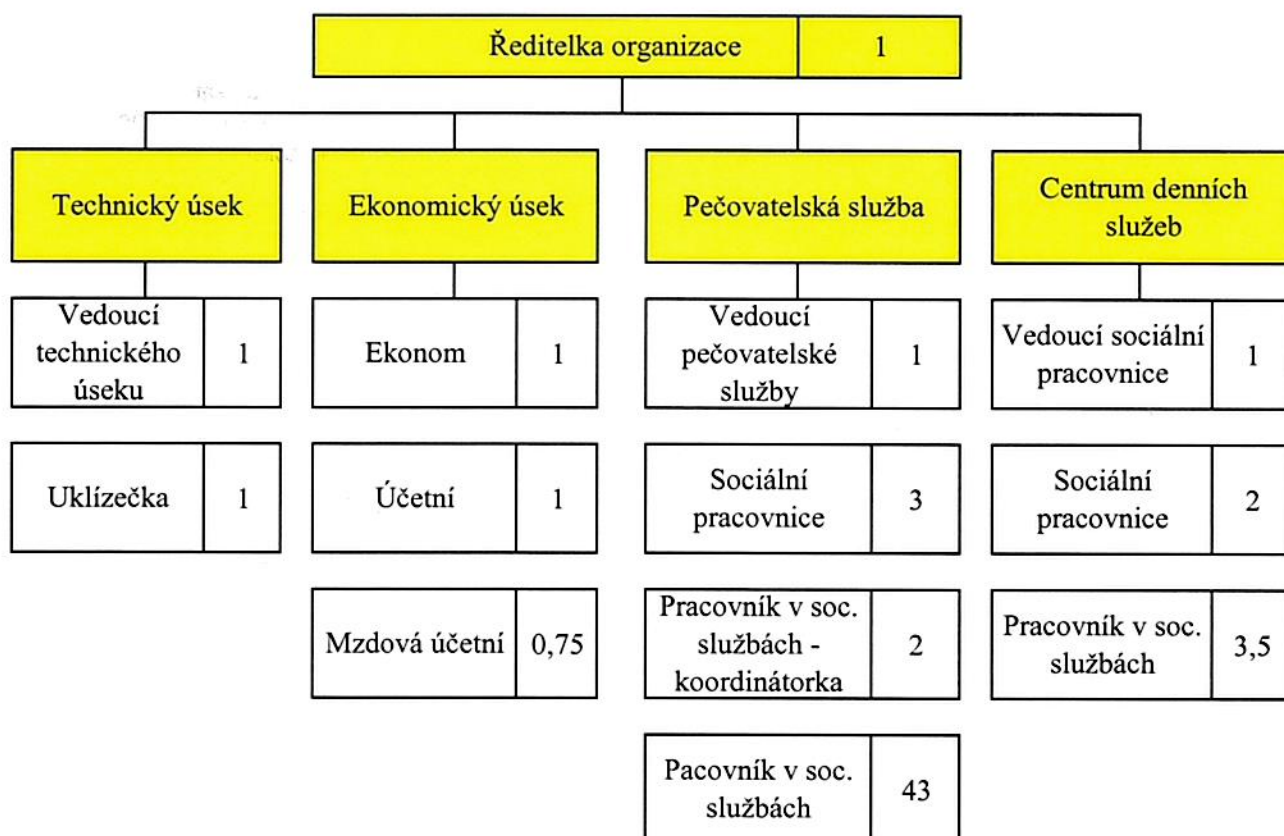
Ředitelka organizace | 1

Technický úsek

Vedoucí technického úseku | 1

Uklízečka | 1

Ekonomický úsek

Ekonom | 1

Účetní | 1

Mzdová účetní | 0,75

Pečovatelská služba

Vedoucí pečovatelské služby | 1

Sociální pracovnice | 3

Pracovník v soc. službách - koordinátorka | 2

Pacovník v soc. službách | 43

Centrum denních služeb

Vedoucí sociální pracovnice | 1

Sociální pracovnice | 2

Pracovník v soc. službách | 3,5